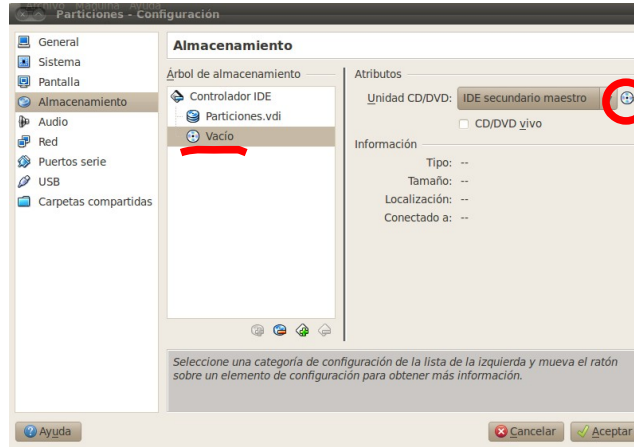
Particiones - Configuración

General
Sistema
Pantalla
Almacenamiento
Audio
Red
Puertos serie
USB
Carpetas compartidas

Almacenamiento

Árbol de almacenamiento
Controlador IDE
Particiones.vdi
Vacío

Atributos
Unidad CD/DVD: IDE secundario maestro
CD/DVD vivo

Información
Tipo: --
Tamaño: --
Localización: --
Conectado a: --

Seleccione una categoría de configuración de la lista de la izquierda y mueva el ratón sobre un elemento de configuración para obtener más información.

Ayuda
Cancelar
Aceptar